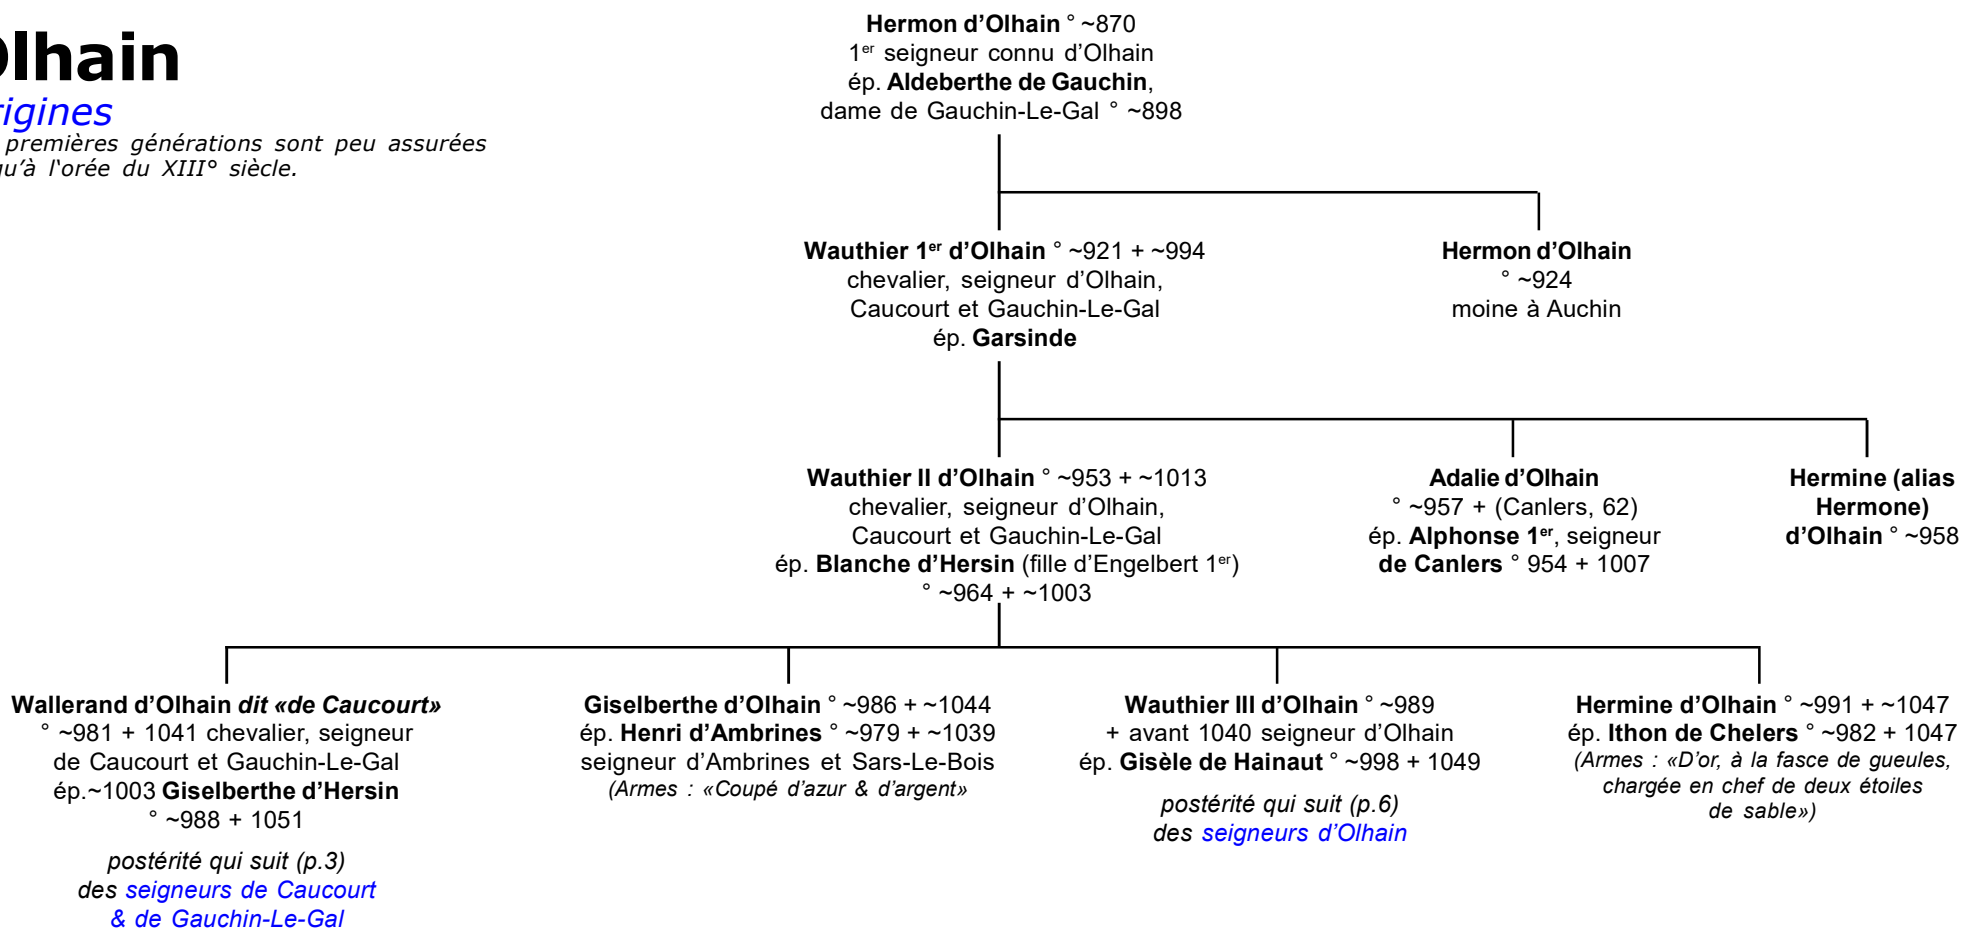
lhain
igines
premières générations sont peu assurées u'à l'orée du XIII° siècle.

Hermon d'Olhain ° ~870
1$^{er}$ seigneur connu d'Olhain
ép. Aldeberthe de Gauchin,
dame de Gauchin-Le-Gal ° ~898

Wauthier 1$^{er}$ d'Olhain ° ~921 + ~994
chevalier, seigneur d'Olhain,
Caucourt et Gauchin-Le-Gal
ép. Garsinde

Hermon d'Olhain
° ~924
moine à Auchin

Wauthier II d'Olhain ° ~953 + ~1013
chevalier, seigneur d'Olhain,
Caucourt et Gauchin-Le-Gal
ép. Blanche d'Hersin (fille d'Engelbert 1$^{er}$)
° ~964 + ~1003

Adalie d'Olhain
° ~957 + (Canlers, 62)
ép. Alphonse 1$^{er}$, seigneur
de Canlers ° 954 + 1007

Hermine (alias
Hermone)
d'Olhain ° ~958

Wallerand d'Olhain dit «de Caucourt»
° ~981 + 1041 chevalier, seigneur
de Caucourt et Gauchin-Le-Gal
ép.~1003 Giselberthe d'Hersin
° ~988 + 1051

postérité qui suit (p.3)
des seigneurs de Caucourt
& de Gauchin-Le-Gal

Giselberthe d'Olhain ° ~986 + ~1044
ép. Henri d'Ambrines ° ~979 + ~1039
seigneur d'Ambrines et Sars-Le-Bois
(Armes : «Coupé d'azur & d'argent»

Wauthier III d'Olhain ° ~989
+ avant 1040 seigneur d'Olhain
ép. Gisèle de Hainaut ° ~998 + 1049

postérité qui suit (p.6)
des seigneurs d'Olhain

Hermine d'Olhain ° ~991 + ~1047
ép. Ithon de Chelers ° ~982 + 1047
(Armes : «D'or, à la fasce de gueules,
chargée en chef de deux étoiles
de sable»)